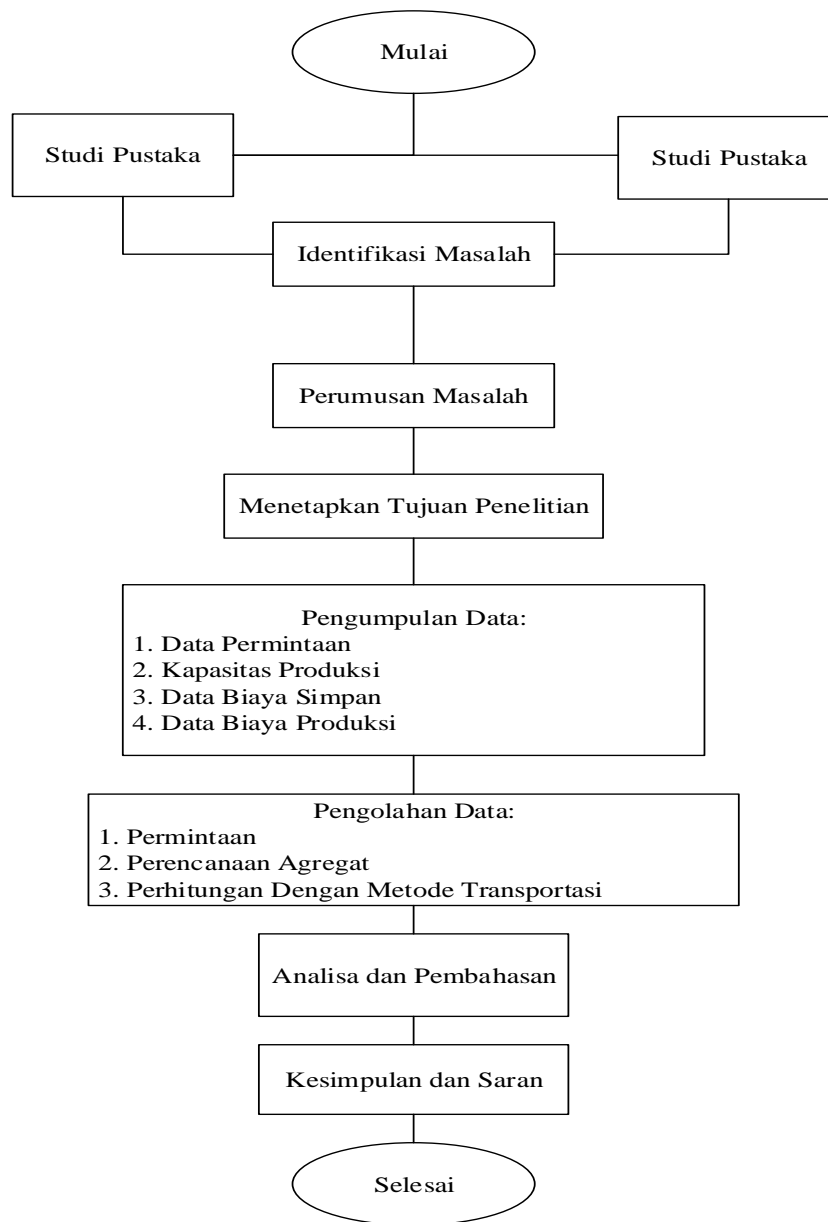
Mulai

Studi Pustaka

Studi Pustaka

Identifikasi Masalah

Perumusan Masalah

Menetapkan Tujuan Penelitian

Pengumpulan Data:
1. Data Permintaan
2. Kapasitas Produksi
3. Data Biaya Simpan
4. Data Biaya Produksi

Pengolahan Data:
1. Permintaan
2. Perencanaan Agregat
3. Perhitungan Dengan Metode Transportasi

Analisa dan Pembahasan

Kesimpulan dan Saran

Selesai